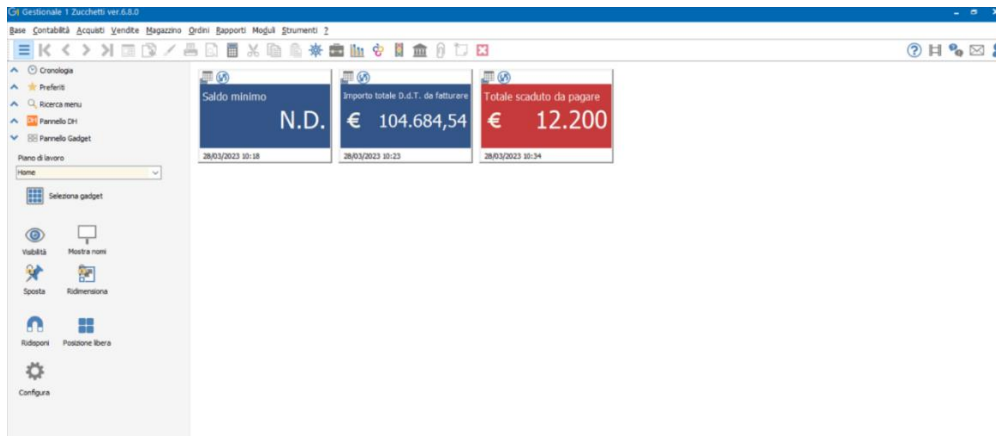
Gestionale 1 Zucchetti ver.6.8.0

Base Contabilità Acquisti Vendite Magazzino Ordini Rapporti Moduli Strumenti ?

Cronologia
Preferiti
Ricerca menu
Pannello DH
Pannello Gadget

Piano di lavoro
Home

Seleziona gadget

Visibilità
Mostra nomi
Sposta
Ridimensiona
Ridisponi
Posizione libera
Configura

Saldo minimo
N.D.
28/03/2023 10:18

Importo totale D.d.T. da fatturare
€ 104.684,54
28/03/2023 10:23

Totale scaduto da pagare
€ 12.200
28/03/2023 10:34